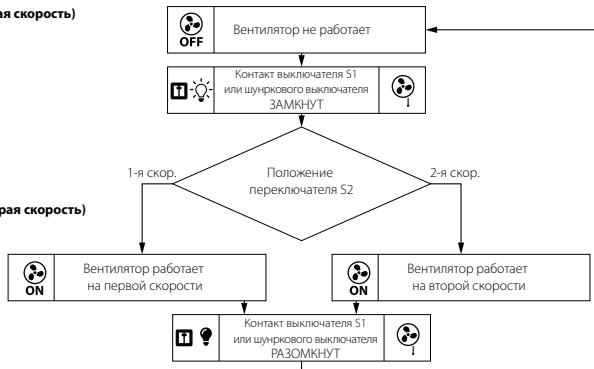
ая скорость)

OFF
Вентилятор не работает

Контакт выключателя S1 или шнуркового выключателя ЗАМКНУТ

1-я скор.
Положение переключателя S2
2-я скор.

рая скорость)

ON
Вентилятор работает на первой скорости

ON
Вентилятор работает на второй скорости

Контакт выключателя S1 или шнуркового выключателя РАЗОМКНУТ